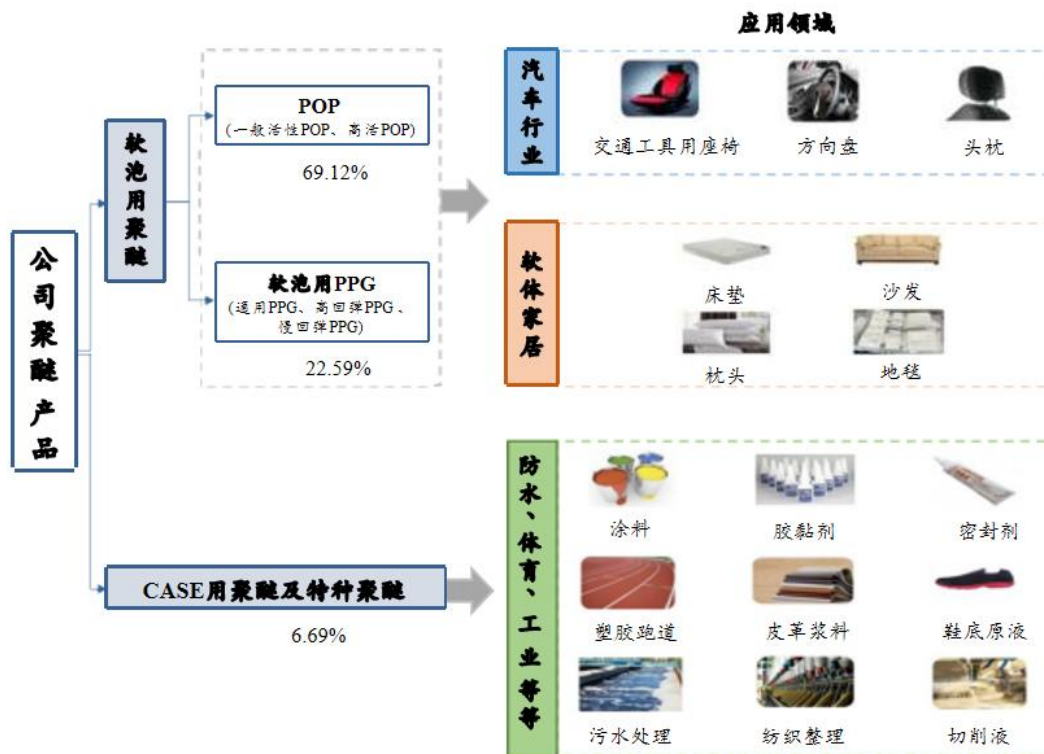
应用领域

公司聚醚产品

软泡用聚醚

POP
(一般活性POP、高活POP)
69.12%

软泡用PPG
(通用PPG、高回弹PPG、慢回弹PPG)
22.59%

CASE用聚醚及特种聚醚
6.69%

汽车行业
交通工具用座椅
方向盘
头枕

软体家居
床垫
沙发
枕头
地毯

防水、体育、工业等等
涂料
胶黏剂
密封剂
塑胶跑道
皮革浆料
鞋底原液
污水处理
纺织整理
切削液